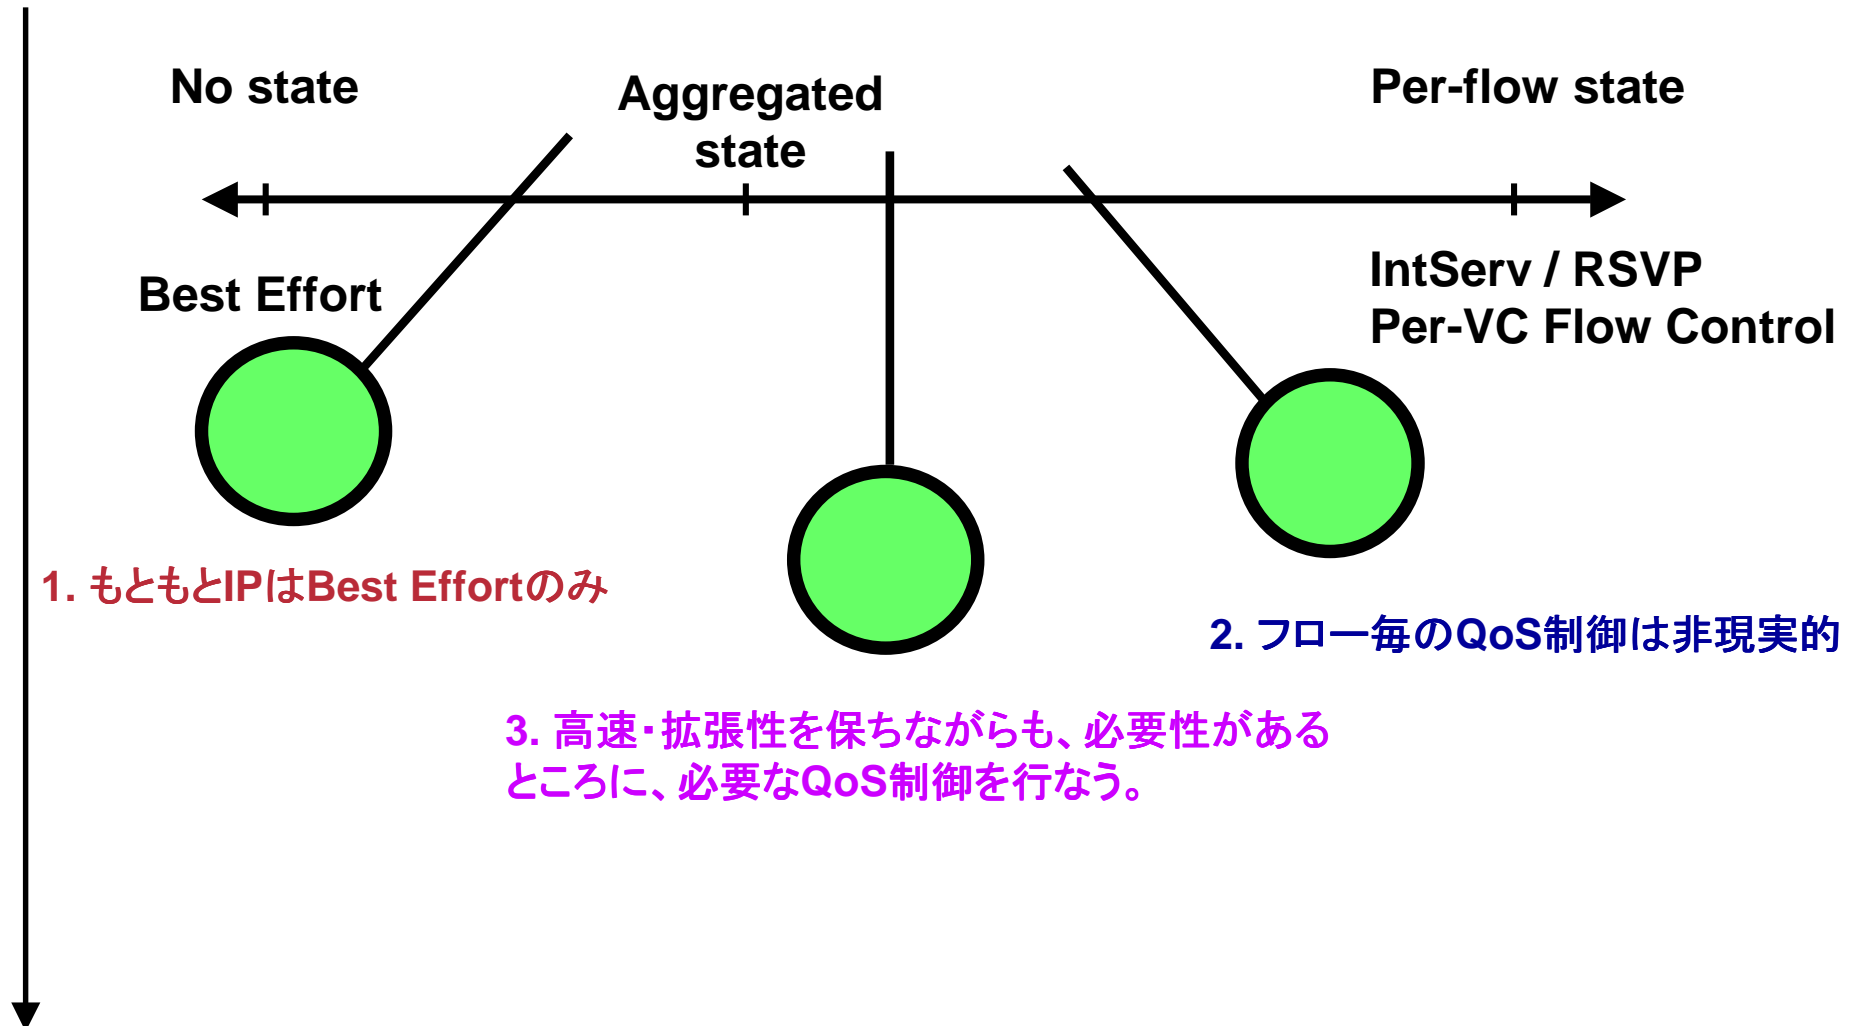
No state

Aggregated state

Per-flow state

Best Effort

IntServ / RSVP
Per-VC Flow Control

1. もともとIPはBest Effortのみ

2. フロー毎のQoS制御は非現実的

3. 高速・拡張性を保ちながらも、必要性があるところに、必要なQoS制御を行なう。